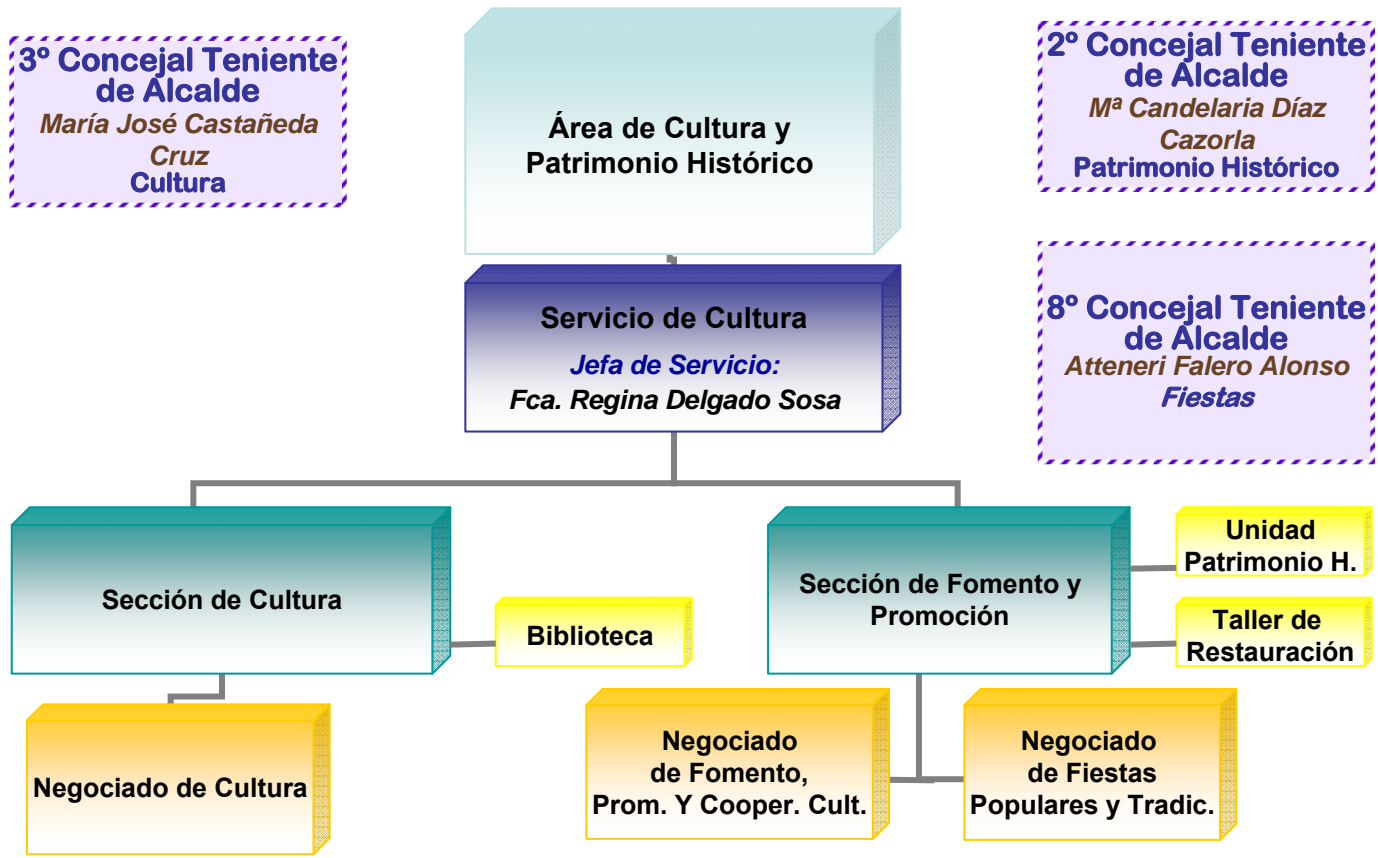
3º Concejal Teniente de Alcalde
María José Castañeda Cruz
Cultura

Área de Cultura y Patrimonio Histórico

2º Concejal Teniente de Alcalde
Mª Candelaria Díaz Cazorla
Patrimonio Histórico

Servicio de Cultura
Jefa de Servicio:
Fca. Regina Delgado Sosa

8º Concejal Teniente de Alcalde
Atteneri Falero Alonso
Fiestas

Sección de Cultura

Biblioteca

Sección de Fomento y Promoción

Unidad Patrimonio H.

Taller de Restauración

Negociado de Cultura

Negociado de Fomento, Prom. Y Cooper. Cult.

Negociado de Fiestas Populares y Tradic.